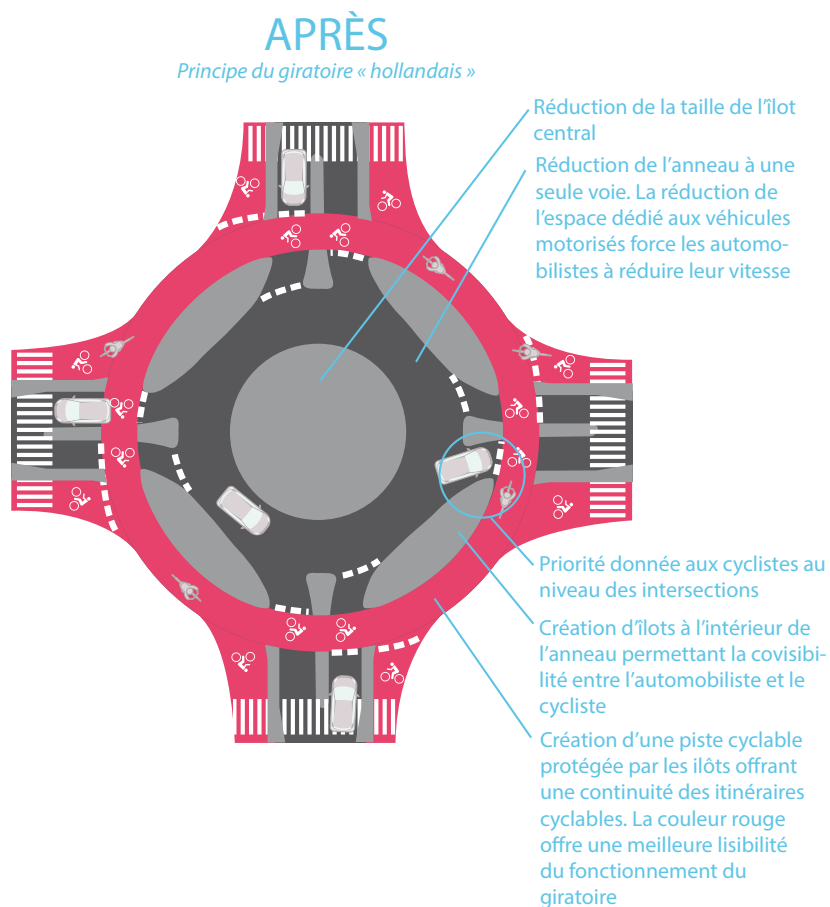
APRÈS
Principe du giratoire « hollandais »

Réduction de la taille de l'îlot central

Réduction de l'anneau à une seule voie. La réduction de l'espace dédié aux véhicules motorisés force les automobilistes à réduire leur vitesse

Priorité donnée aux cyclistes au niveau des intersections

Création d'îlots à l'intérieur de l'anneau permettant la covisibilité entre l'automobiliste et le cycliste

Création d'une piste cyclable protégée par les ilôts offrant une continuité des itinéraires cyclables. La couleur rouge offre une meilleure lisibilité du fonctionnement du giratoire